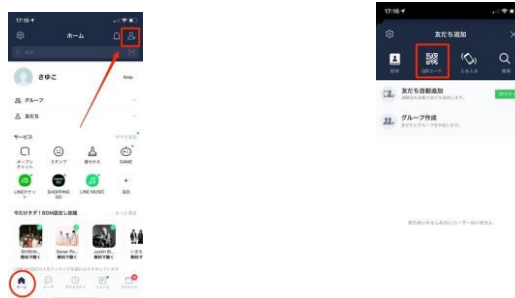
17:16

ホーム

さゆこ

グループ

友だち

サービス

オープンチャット

スタンプ

着せかえ

GAME

LINEチケット

SHOPPING GO

LINE MUSIC

追加

今だけタダ！BGM設定人気曲

17:16

友だち追加

QRコード

友だち自動追加

グループ作成